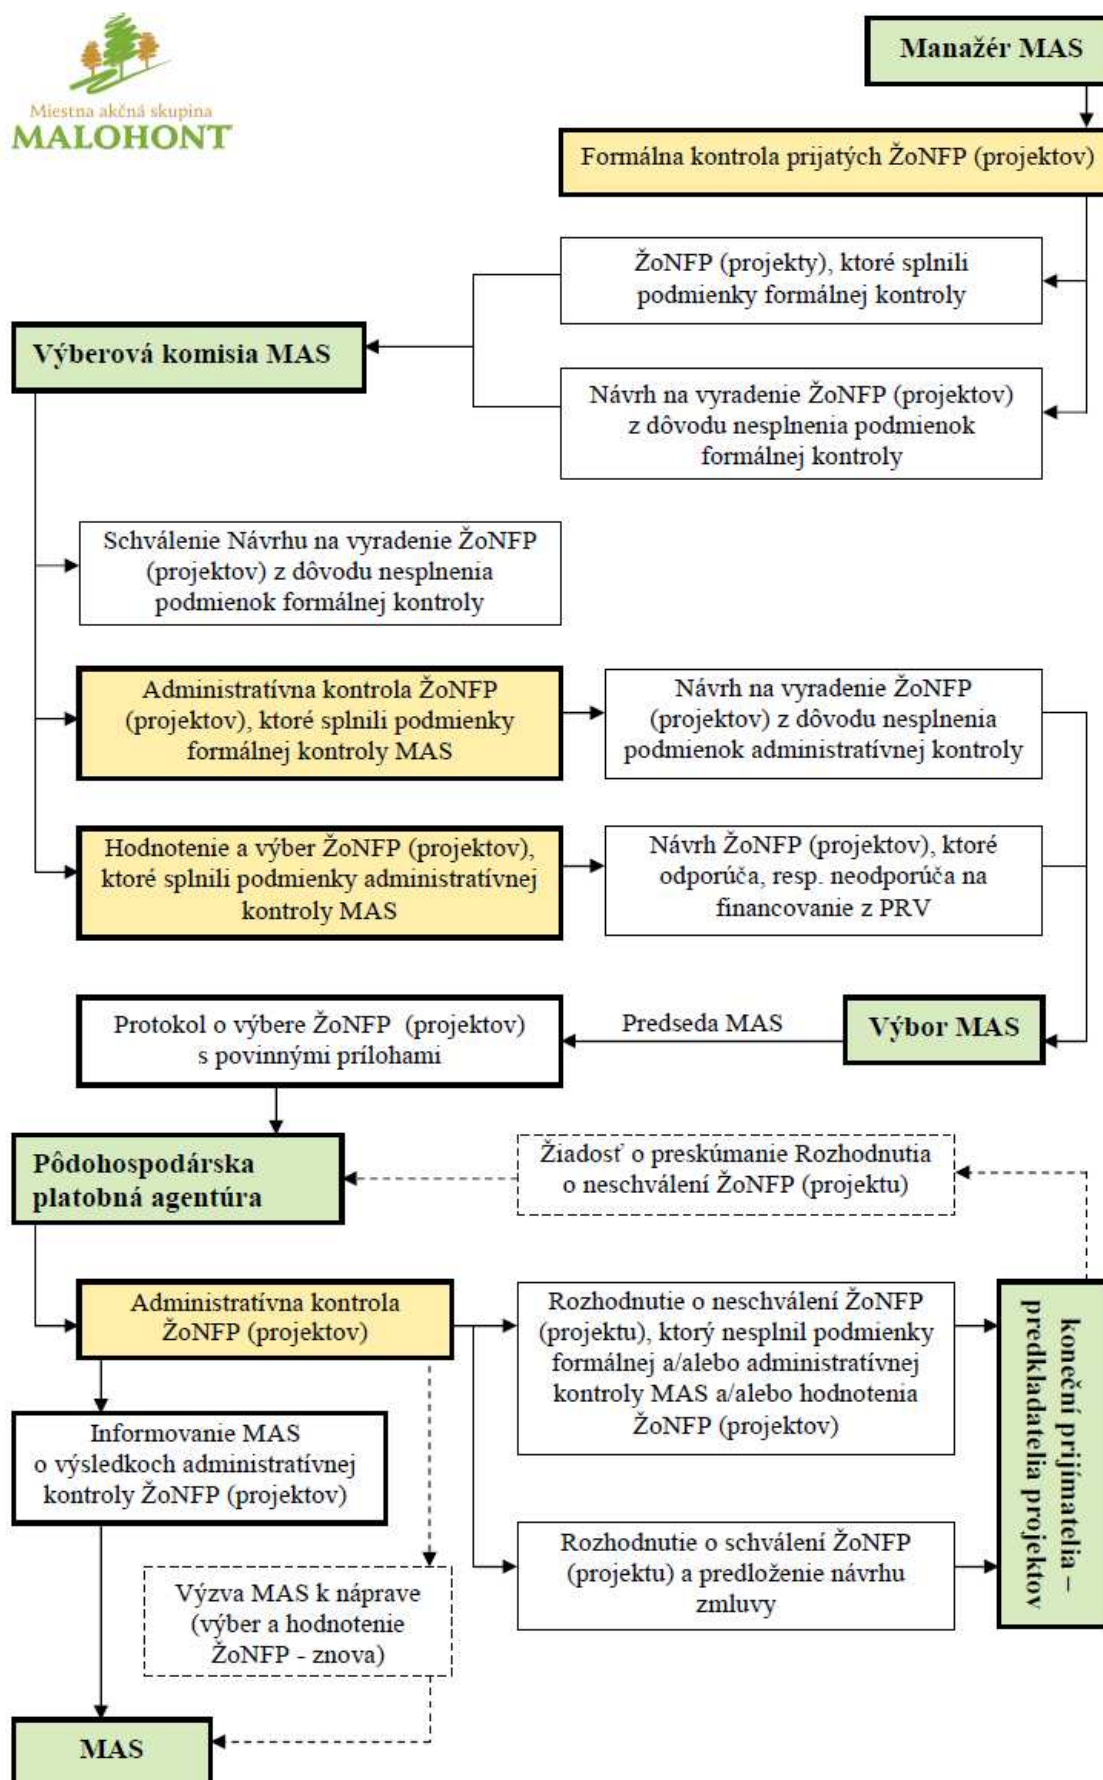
Miestna akčná skupina
MALOHONT

Manažér MAS

Formálna kontrola prijatých ŽoNFP (projektov)

ŽoNFP (projekty), ktoré splnili podmienky formálnej kontroly

Výberová komisia MAS

Návrh na vyradenie ŽoNFP (projektov) z dôvodu nesplnenia podmienok formálnej kontroly

Schválenie Návrhu na vyradenie ŽoNFP (projektov) z dôvodu nesplnenia podmienok formálnej kontroly

Administratívna kontrola ŽoNFP (projektov), ktoré splnili podmienky formálnej kontroly MAS

Návrh na vyradenie ŽoNFP (projektov) z dôvodu nesplnenia podmienok administratívnej kontroly

Hodnotenie a výber ŽoNFP (projektov), ktoré splnili podmienky administratívnej kontroly MAS

Návrh ŽoNFP (projektov), ktoré odporúča, resp. neodporúča na financovanie z PRV

Protokol o výbere ŽoNFP (projektov) s povinnými prílohami

Predseda MAS

Výbor MAS

Pôdohospodárska platobná agentúra

Žiadosť o preskúmanie Rozhodnutia o neschválení ŽoNFP (projektu)

Administratívna kontrola ŽoNFP (projektov)

Rozhodnutie o neschválení ŽoNFP (projektu), ktorý nesplnil podmienky formálnej a/alebo administratívnej kontroly MAS a/alebo hodnotenia ŽoNFP (projektov)

koneční prijímatelia – predkladatelia projektov

Informovanie MAS o výsledkoch administratívnej kontroly ŽoNFP (projektov)

Rozhodnutie o schválení ŽoNFP (projektu) a predloženie návrhu zmluvy

Výzva MAS k náprave (výber a hodnotenie ŽoNFP - znova)

MAS